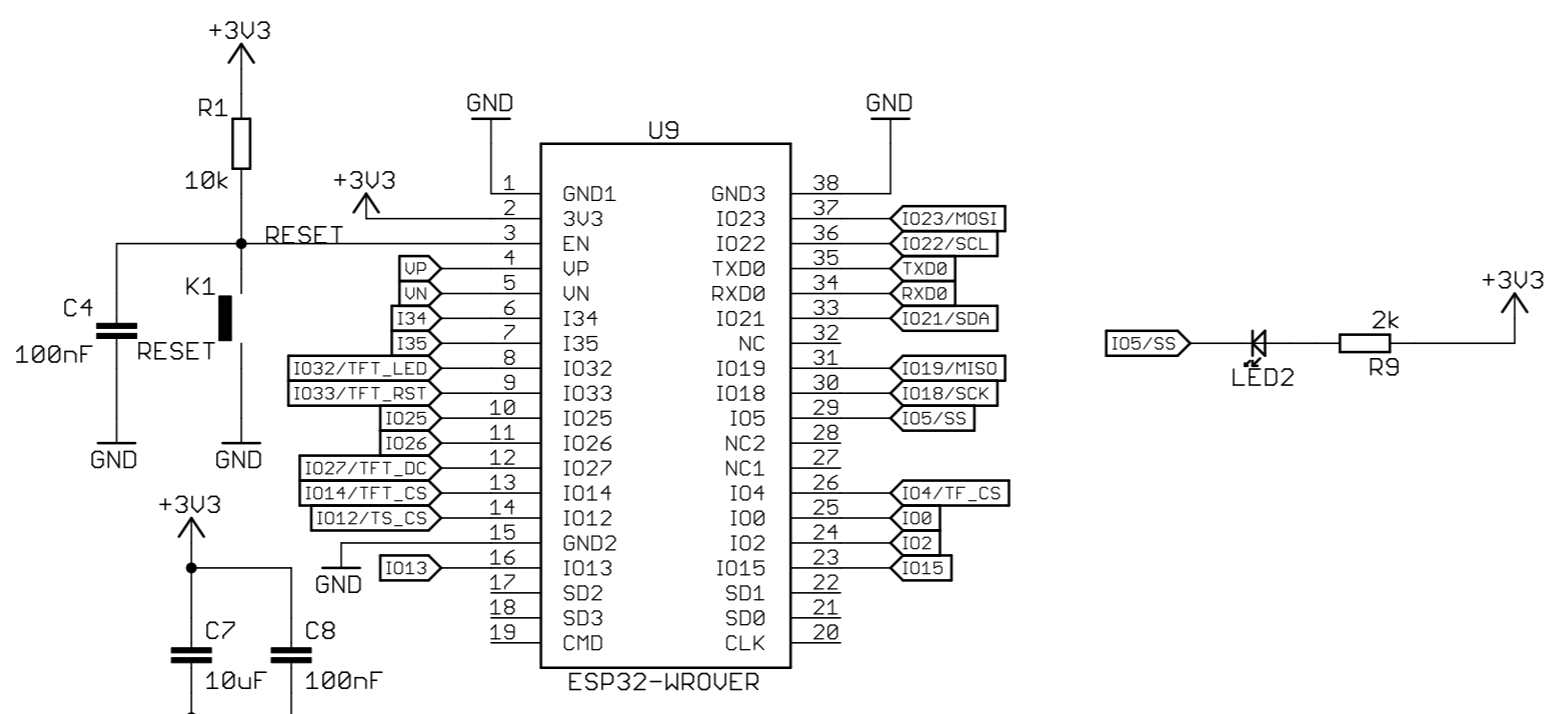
+3V3

R1

10k

RESET

K1

C4

100nF

RESET

GND

GND

+3V3

GND

GND

U9

+3V3

VP

VN

I34

I35

IO32/TFT_LED

IO33/TFT_RST

IO25

IO26

IO27/TFT_DC

IO14/TFT_CS

IO12/TS_CS

GND

IO13

1 GND1
2 3V3
3 EN
4 VP
5 VN
6 I34
7 I35
8 IO32
9 IO33
10 IO25
11 IO26
12 IO27
13 IO14
14 IO12
15 GND2
16 IO13
17 SD2
18 SD3
19 CMD

38 GND3
37 IO23
36 IO22
35 TXD0
34 RXD0
33 IO21
32 NC
31 IO19
30 IO18
29 IO5
28 NC2
27 NC1
26 IO4
25 IO0
24 IO2
23 IO15
22 SD1
21 SD0
20 CLK

ESP32-WROVER

IO23/MOSI

IO22/SCL

TXD0

RXD0

IO21/SDA

IO19/MISO

IO18/SCK

IO5/SS

IO4/TF_CS

IO0

IO2

IO15

+3V3

C7

10uF

C8

100nF

+3V3

IO5/SS

2k

LED2

R9